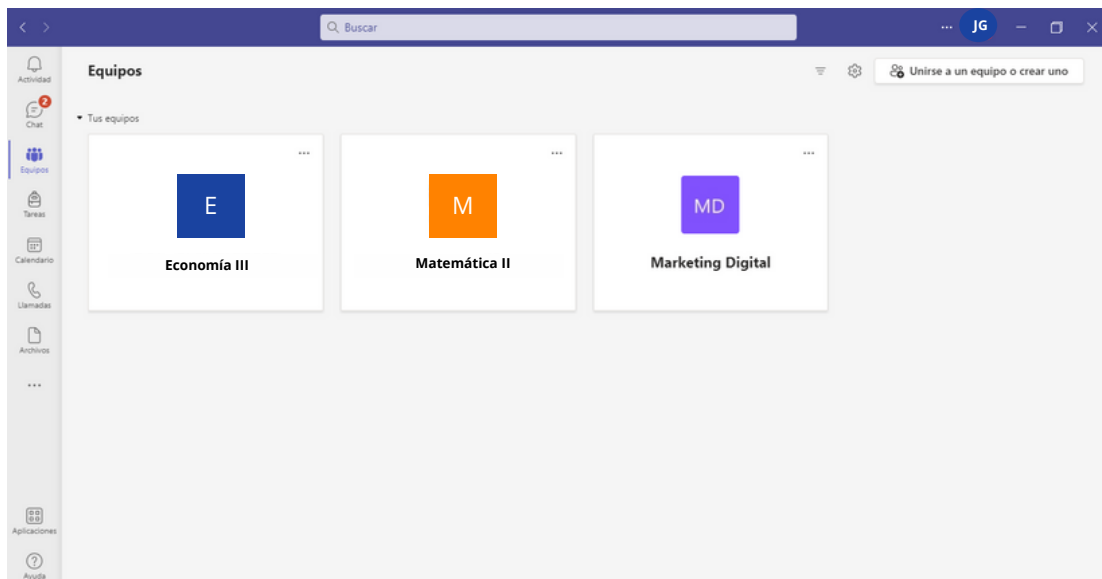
Buscar

... JG

Actividad

2
Chat

Equipos

Tareas

Calendario

Llamadas

Archivos

...

Aplicaciones

Ayuda

Equipos

Unirse a un equipo o crear uno

Tus equipos

...
E
Economía III

...
M
Matemática II

...
MD
Marketing Digital